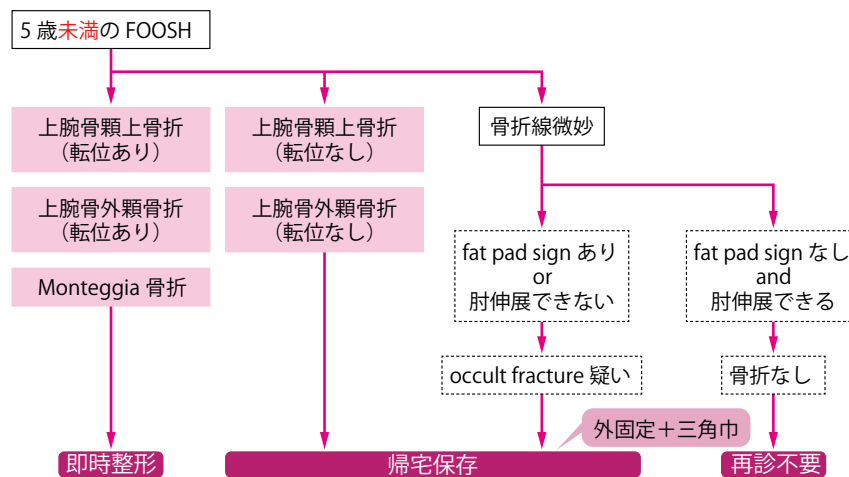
5 歳未満の FOOSH

上腕骨顆上骨折
（転位あり）

上腕骨外顆骨折
（転位あり）

Monteggia 骨折

上腕骨顆上骨折
（転位なし）

上腕骨外顆骨折
（転位なし）

骨折線微妙

fat pad sign あり
or
肘伸展できない

occult fracture 疑い

fat pad sign なし
and
肘伸展できる

骨折なし

外固定＋三角巾

即時整形

帰宅保存

再診不要